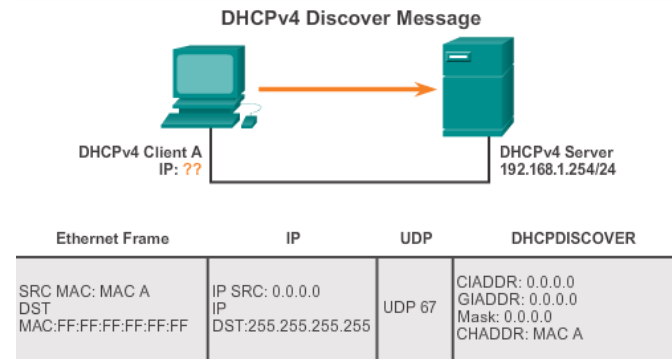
DHCPv4 Discover Message

DHCPv4 Client A
IP: ??

DHCPv4 Server
192.168.1.254/24

| Ethernet Frame | IP | UDP | DHCPDISCOVER |
|---|---|---|---|
| SRC MAC: MAC A DST MAC:FF:FF:FF:FF:FF:FF | IP SRC: 0.0.0.0 IP DST:255.255.255.255 | UDP 67 | CIADDR: 0.0.0.0 GIADDR: 0.0.0.0 Mask: 0.0.0.0 CHADDR: MAC A |